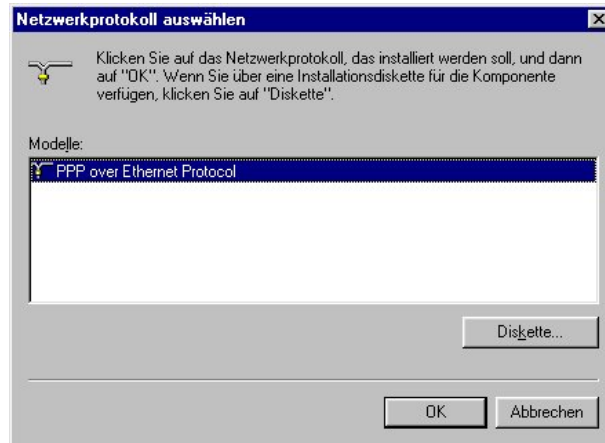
Netzwerkprotokoll auswählen

Klicken Sie auf das Netzwerkprotokoll, das installiert werden soll, und dann auf "OK". Wenn Sie über eine Installationsdiskette für die Komponente verfügen, klicken Sie auf "Diskette".

Modelle:

PPP over Ethernet Protocol

Diskette...

OK

Abbrechen